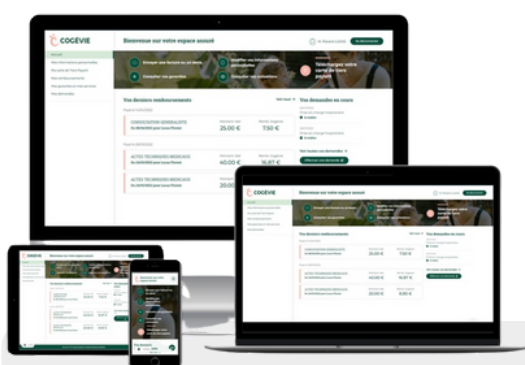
COGEVIE

Bienvenue sur votre espace assuré

Envoyer une facture ou un devis

Modifier vos informations personnelles

Consulter vos garanties

Consulter vos prestations

Téléchargez votre carte de tiers payant

Vos derniers remboursements

CONSULTATION GENERALISTE

25,00 €

7,50 €

ACTES TECHNIQUES MEDICAUX

40,00 €

16,87 €

ACTES TECHNIQUES MEDICAUX

Vos demandes en cours

Voir toutes vos demandes

COGEVIE

Bienvenue sur votre espace assuré

Vos derniers remboursements

Vos demandes en cours

25,00 €

7,50 €

40,00 €

16,87 €

20,00 €

6,80 €

COGEVIE